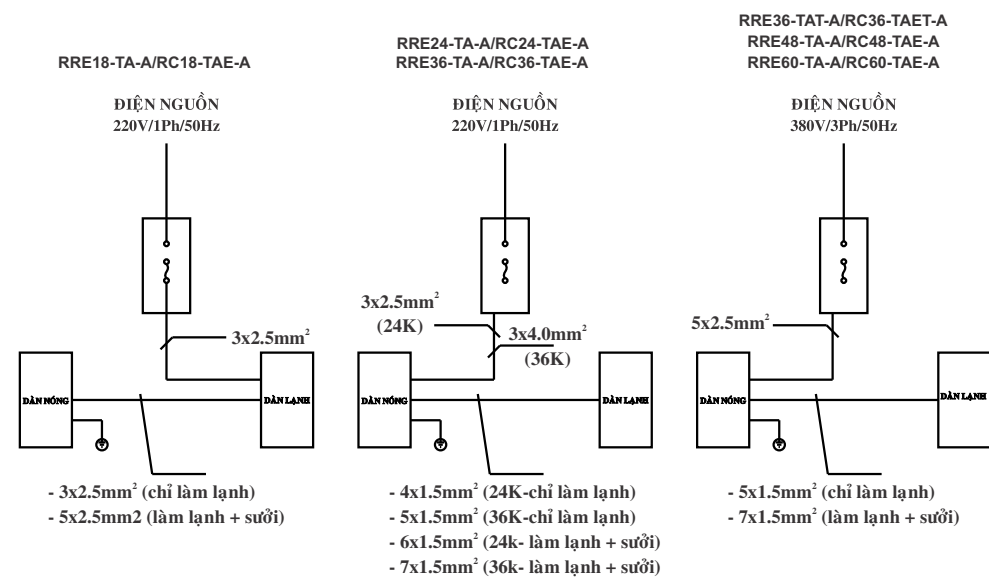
RRE18-TA-A/RC18-TAE-A

ĐIỆN NGUỒN
220V/1Ph/50Hz

$3x2.5mm^2$

DÀN NÓNG

DÀN LẠNH

- $3x2.5mm^2$ (chỉ làm lạnh)
- 5x2.5mm2 (làm lạnh + sưởi)

RRE24-TA-A/RC24-TAE-A
RRE36-TA-A/RC36-TAE-A

ĐIỆN NGUỒN
220V/1Ph/50Hz

$3x2.5mm^2$
(24K)

$3x4.0mm^2$
(36K)

DÀN NÓNG

DÀN LẠNH

- $4x1.5mm^2$ (24K-chỉ làm lạnh)
- $5x1.5mm^2$ (36K-chỉ làm lạnh)
- $6x1.5mm^2$ (24k- làm lạnh + sưởi)
- $7x1.5mm^2$ (36k- làm lạnh + sưởi)

RRE36-TAT-A/RC36-TAET-A
RRE48-TA-A/RC48-TAE-A
RRE60-TA-A/RC60-TAE-A

ĐIỆN NGUỒN
380V/3Ph/50Hz

$5x2.5mm^2$

DÀN NÓNG

DÀN LẠNH

- $5x1.5mm^2$ (chỉ làm lạnh)
- $7x1.5mm^2$ (làm lạnh + sưởi)